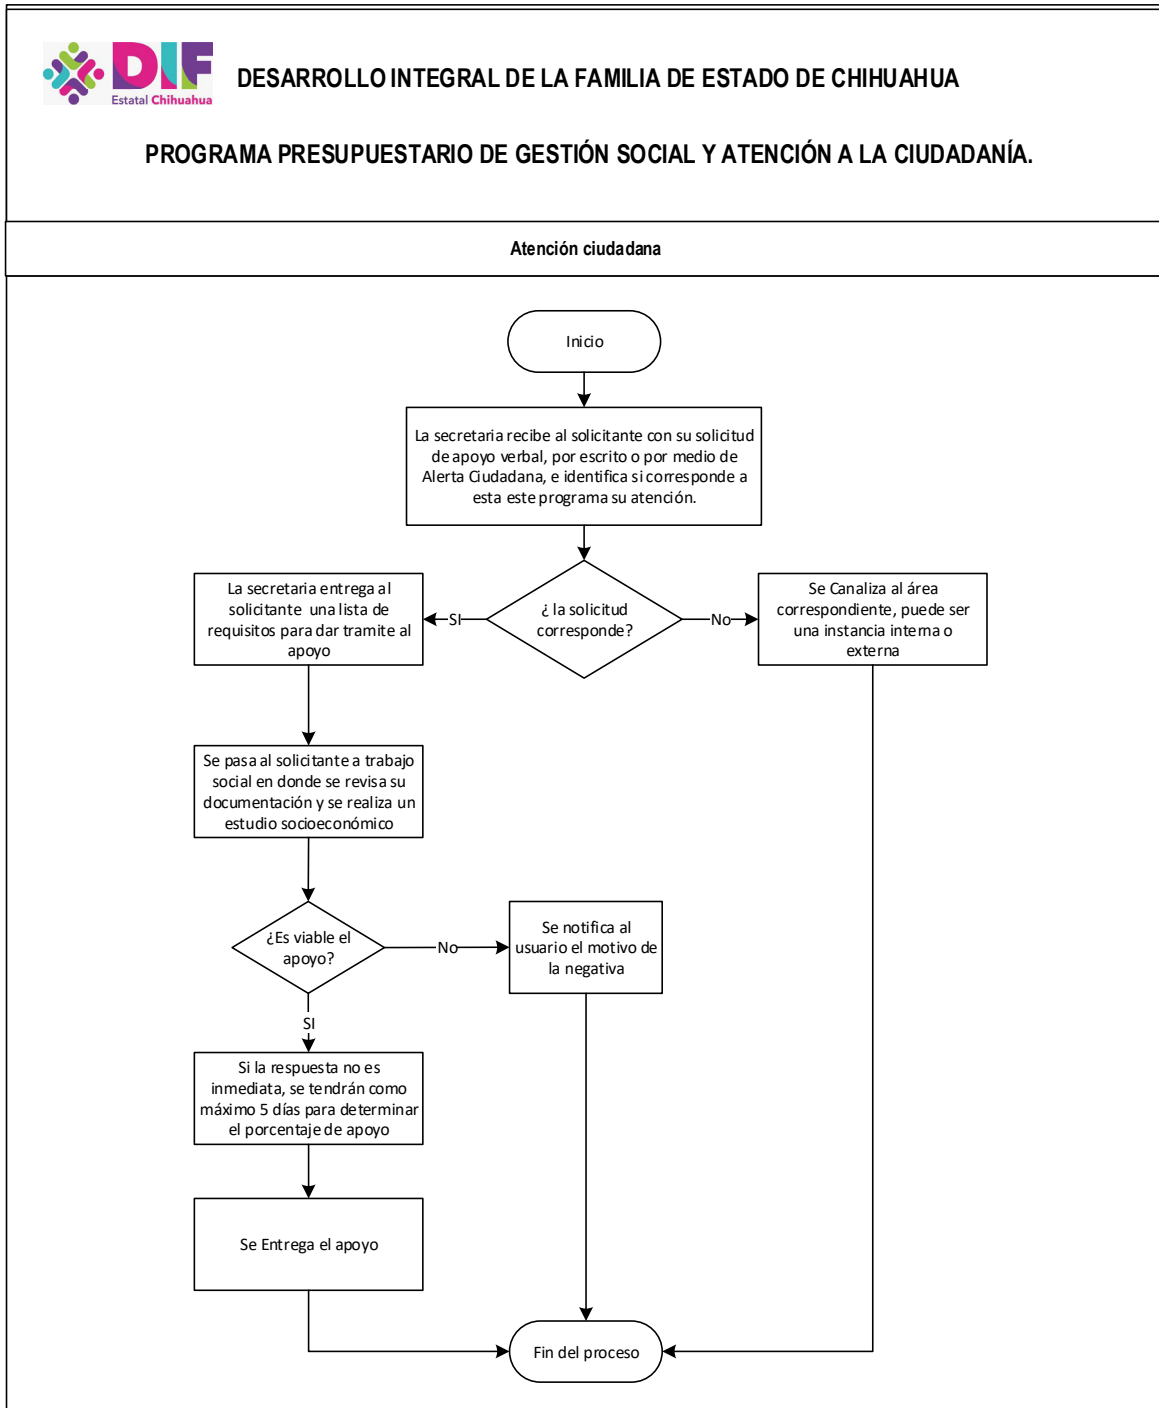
DIF
Estatal Chihuahua

DESARROLLO INTEGRAL DE LA FAMILIA DE ESTADO DE CHIHUAHUA

PROGRAMA PRESUPUESTARIO DE GESTIÓN SOCIAL Y ATENCIÓN A LA CIUDADANÍA.

Atención ciudadana

Inicio

La secretaria recibe al solicitante con su solicitud de apoyo verbal, por escrito o por medio de Alerta Ciudadana, e identifica si corresponde a esta este programa su atención.

¿ la solicitud corresponde?

SI

No

La secretaria entrega al solicitante una lista de requisitos para dar tramite al apoyo

Se Canaliza al área correspondiente, puede ser una instancia interna o externa

Se pasa al solicitante a trabajo social en donde se revisa su documentación y se realiza un estudio socioeconómico

¿Es viable el apoyo?

No

Se notifica al usuario el motivo de la negativa

SI

Si la respuesta no es inmediata, se tendrán como máximo 5 días para determinar el porcentaje de apoyo

Se Entrega el apoyo

Fin del proceso